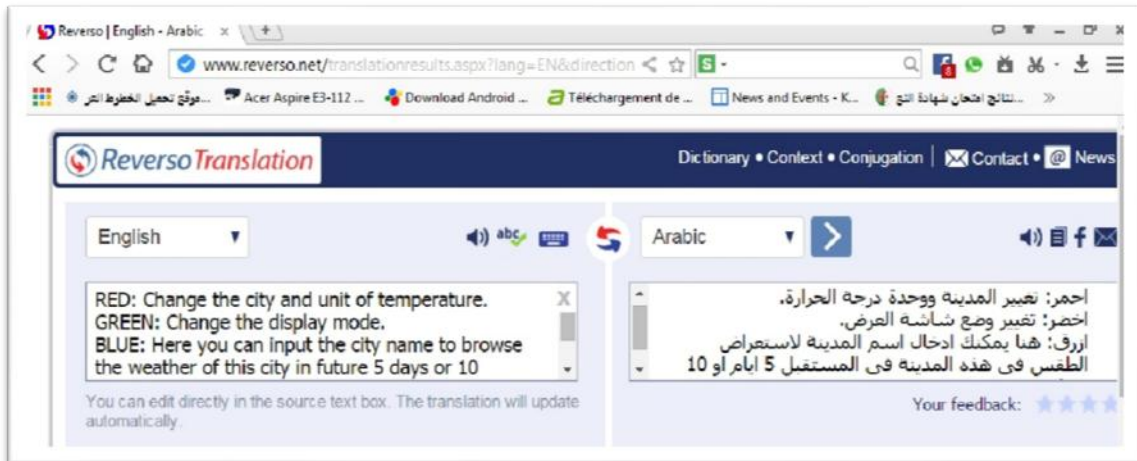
Reverso | English - Arabic ×

www.reverso.net/translationresults.aspx?lang=EN&direction

...موقع تحميل الخطوط العر    Acer Aspire E3-112 ...    Download Android ...    Téléchargement de ...    News and Events - K...    ...نتائج امتحان شهادة التع    »

Reverso Translation

Dictionary • Context • Conjugation | Contact • News

English

Arabic

RED: Change the city and unit of temperature.
GREEN: Change the display mode.
BLUE: Here you can input the city name to browse the weather of this city in future 5 days or 10

احمر: تغيير المدينة ووحدة درجة الحرارة.
اخضر: تغيير وضع شاشة العرض.
ازرق: هنا يمكنك ادخال اسم المدينة لاستعراض الطقس في هذه المدينة في المستقبل 5 ايام أو 10

You can edit directly in the source text box. The translation will update automatically.

Your feedback: